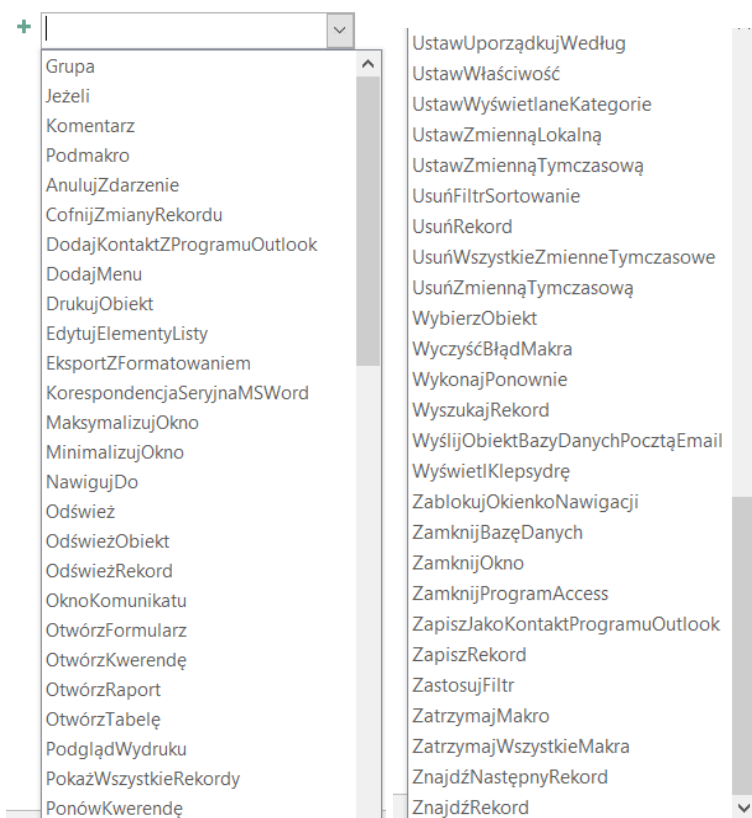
+

Grupa
Jeżeli
Komentarz
Podmakro
AnulujZdarzenie
CofnijZmianyRekordu
DodajKontaktZProgramuOutlook
DodajMenu
DrukujObiekt
EdytujElementyListy
EksportZFormatowaniem
KorespondencjaSeryjnaMSWord
MaksymalizujOkno
MinimalizujOkno
NawigujDo
Odśwież
OdświeżObiekt
OdświeżRekord
OknoKomunikatu
OtwórzFormularz
OtwórzKwerendę
OtwórzRaport
OtwórzTabelę
PodglądWydruku
PokażWszystkieRekordy
PonówKwerendę

UstawUporządkujWedług
UstawWłaściwość
UstawWyświetlaneKategorie
UstawZmiennąLokalną
UstawZmiennąTymczasową
UsuńFiltrSortowanie
UsuńRekord
UsuńWszystkieZmienneTymczasowe
UsuńZmiennąTymczasową
WybierzObiekt
WyczyśćBłądMakra
WykonajPonownie
WyszukajRekord
WyślijObiektBazyDanychPocztąEmail
WyświetlKlepsydrę
ZablokujOkienkoNawigacji
ZamknijBazęDanych
ZamknijOkno
ZamknijProgramAccess
ZapiszJakoKontaktProgramuOutlook
ZapiszRekord
ZastosujFiltr
ZatrzymajMakro
ZatrzymajWszystkieMakra
ZnajdźNastępnyRekord
ZnajdźRekord